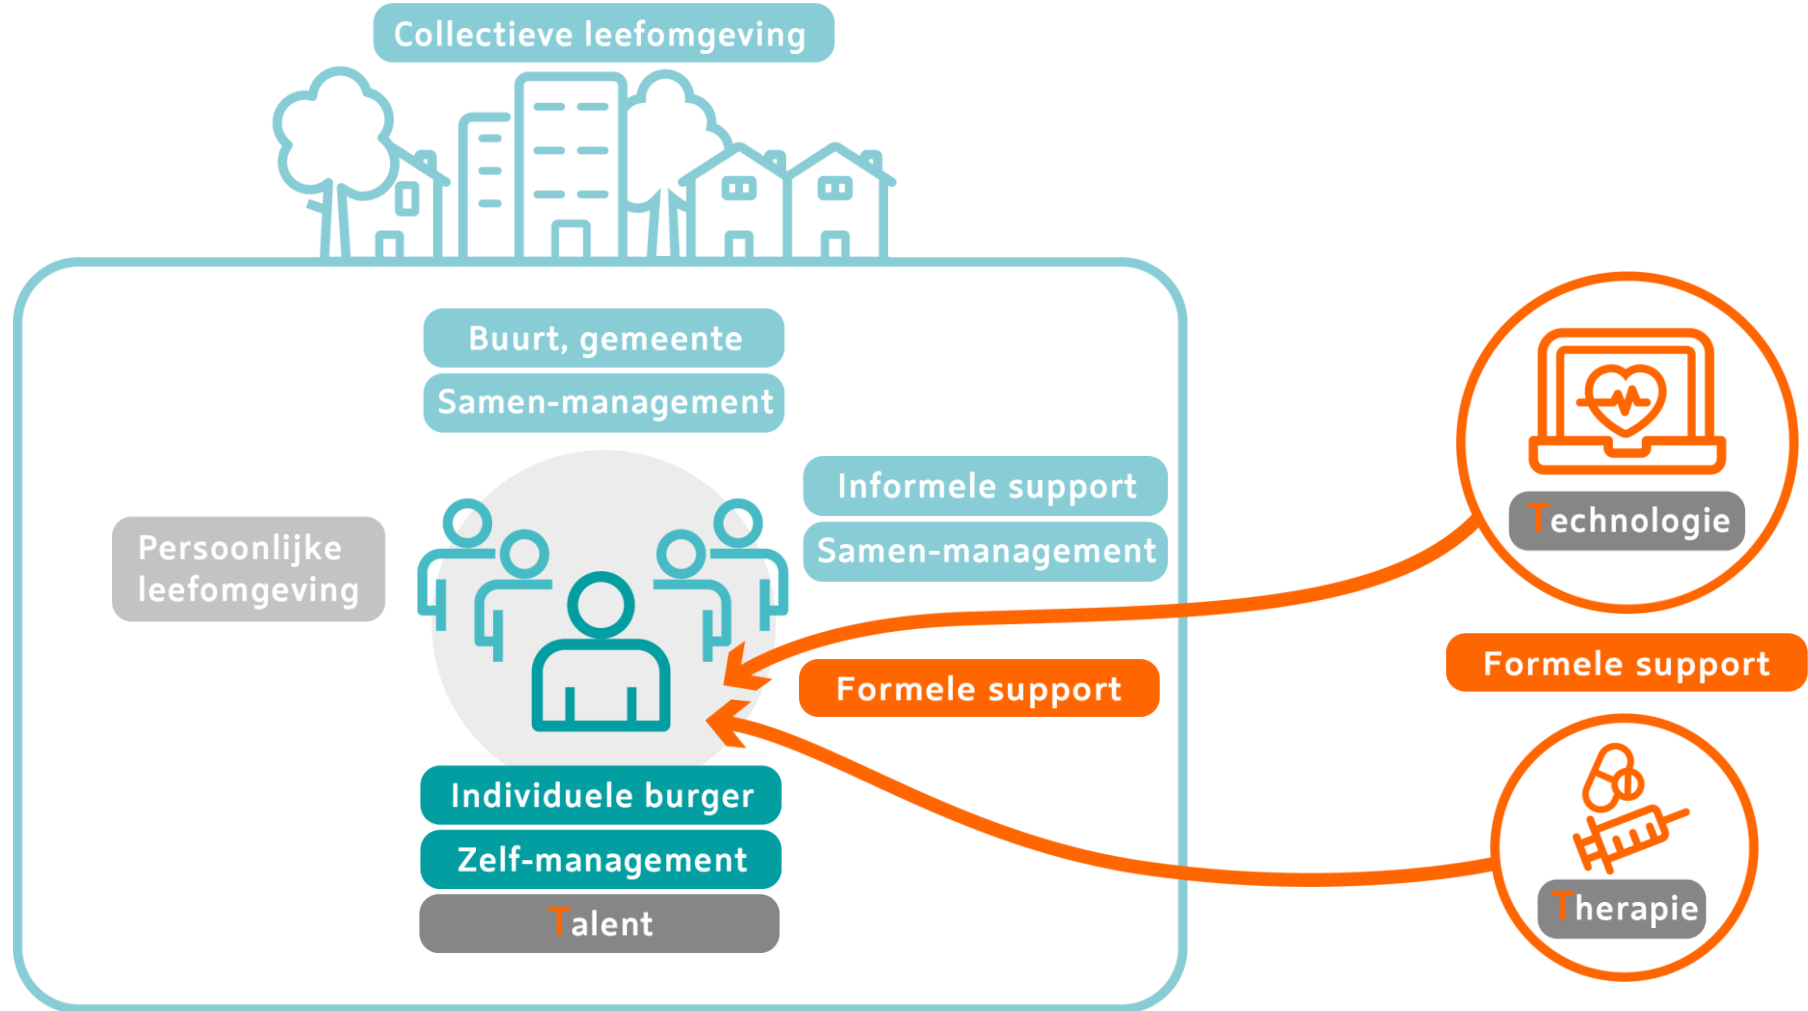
Collectieve leefomgeving

Buurt, gemeente

Samen-management

Informele support

Samen-management

Persoonlijke leefomgeving

Technologie

Formele support

Formele support

Individuele burger

Zelf-management

Talent

Therapie